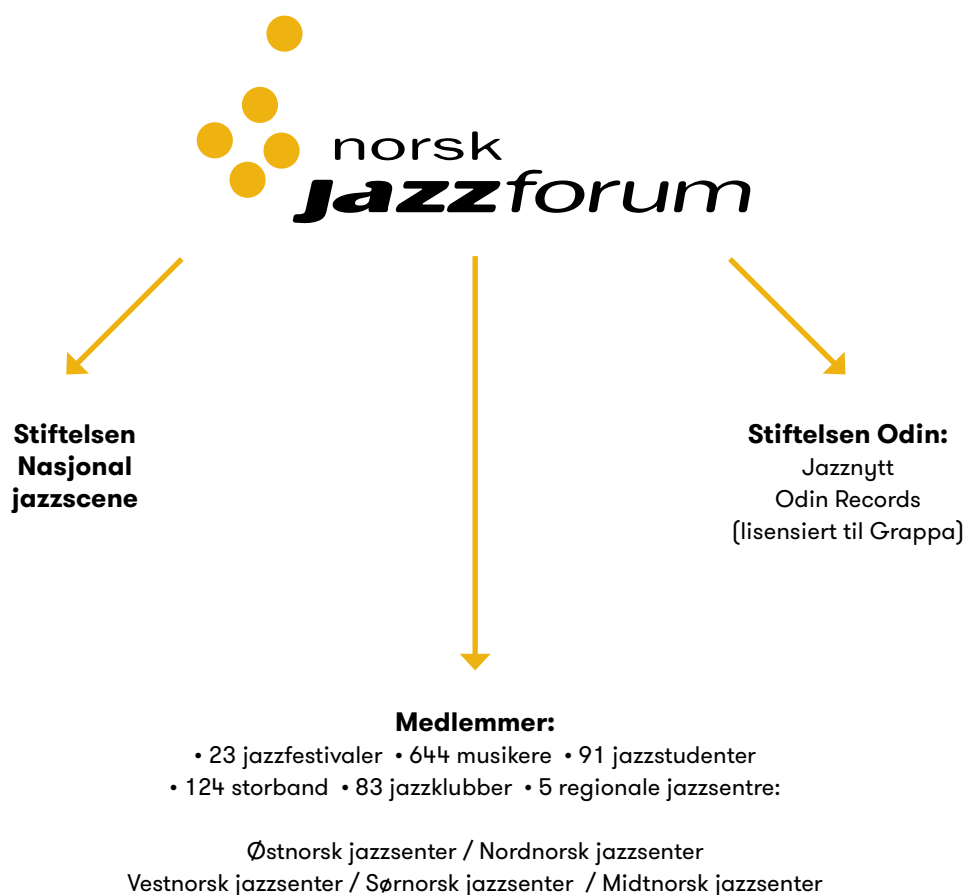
norsk
jazzforum

Stiftelsen Nasjonal jazzscene

Stiftelsen Odin:
Jazznytt
Odin Records
(lisensiert til Grappa)

Medlemmer:
• 23 jazzfestivaler • 644 musikere • 91 jazzstudenter
• 124 storband • 83 jazzklubber • 5 regionale jazzsentre:

Østnorsk jazzsenter / Nordnorsk jazzsenter
Vestnorsk jazzsenter / Sørnorsk jazzsenter / Midtnorsk jazzsenter